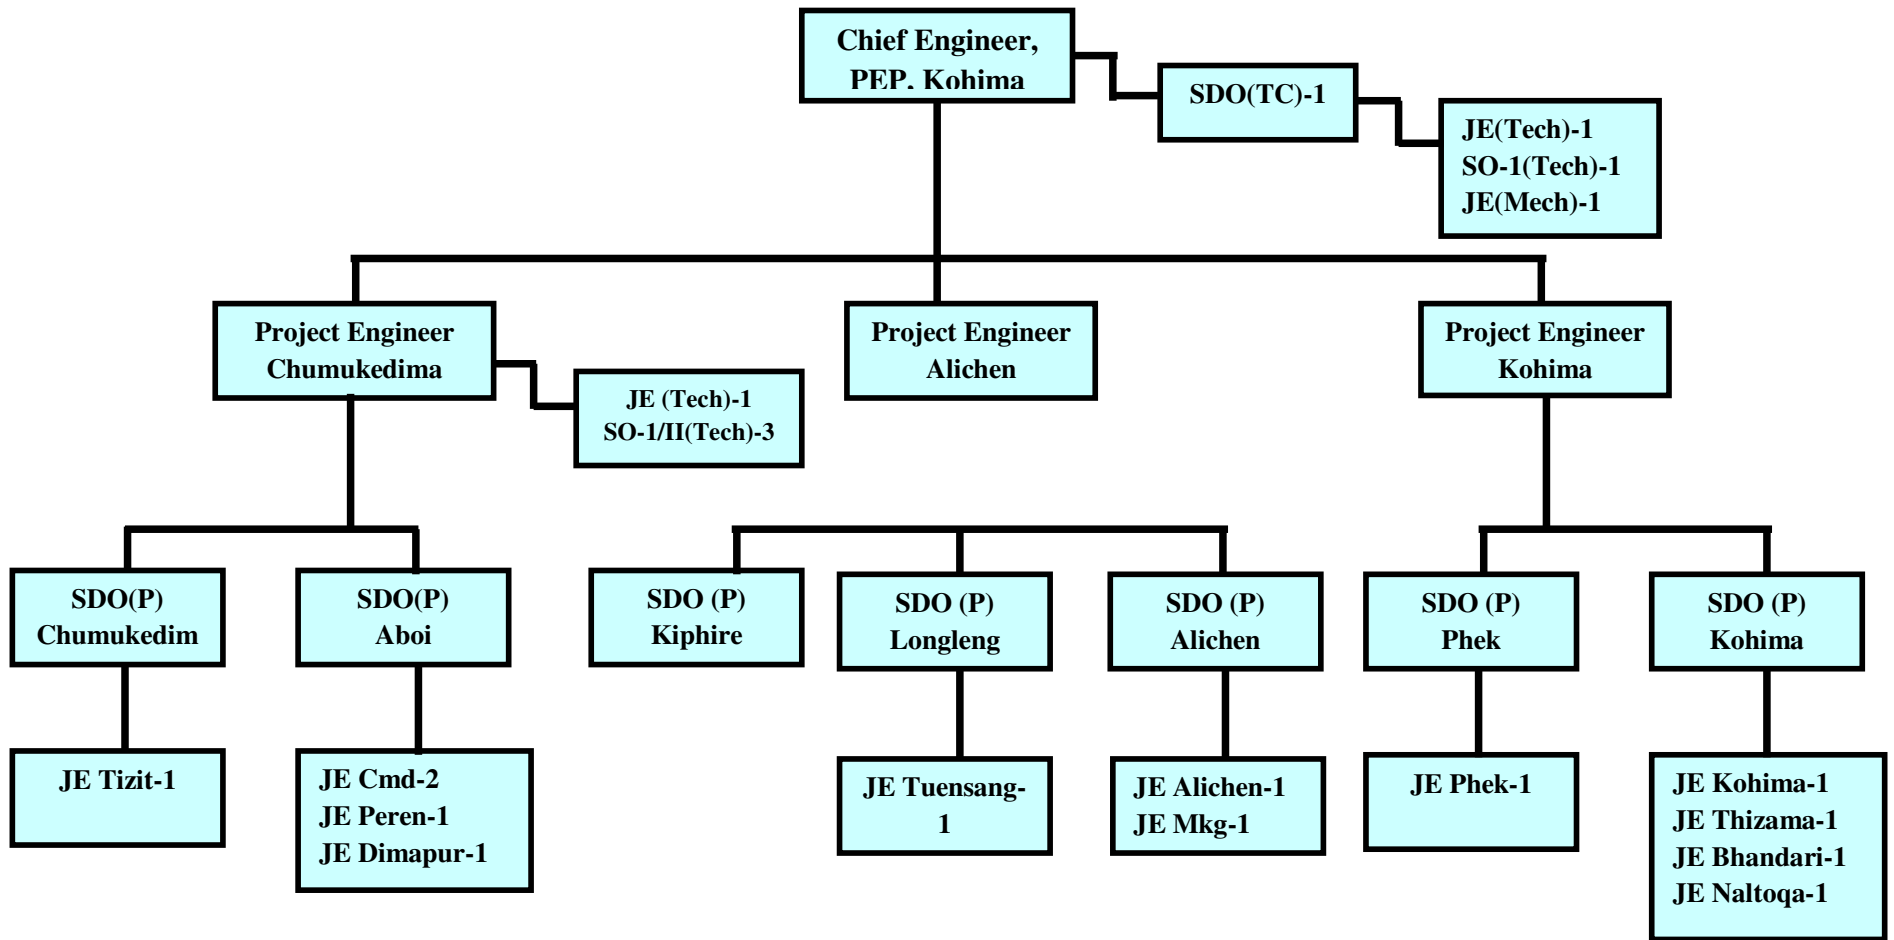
Chief Engineer, PEP. Kohima

SDO(TC)-1

JE(Tech)-1
SO-1(Tech)-1
JE(Mech)-1

Project Engineer Chumukedima

JE (Tech)-1
SO-1/II(Tech)-3

Project Engineer Alichen

Project Engineer Kohima

SDO(P) Chumukedim

SDO(P) Aboi

SDO (P) Kiphire

SDO (P) Longleng

SDO (P) Alichen

SDO (P) Phek

SDO (P) Kohima

JE Tizit-1

JE Cmd-2
JE Peren-1
JE Dimapur-1

JE Tuensang-1

JE Alichen-1
JE Mkg-1

JE Phek-1

JE Kohima-1
JE Thizama-1
JE Bhandari-1
JE Naltoqa-1